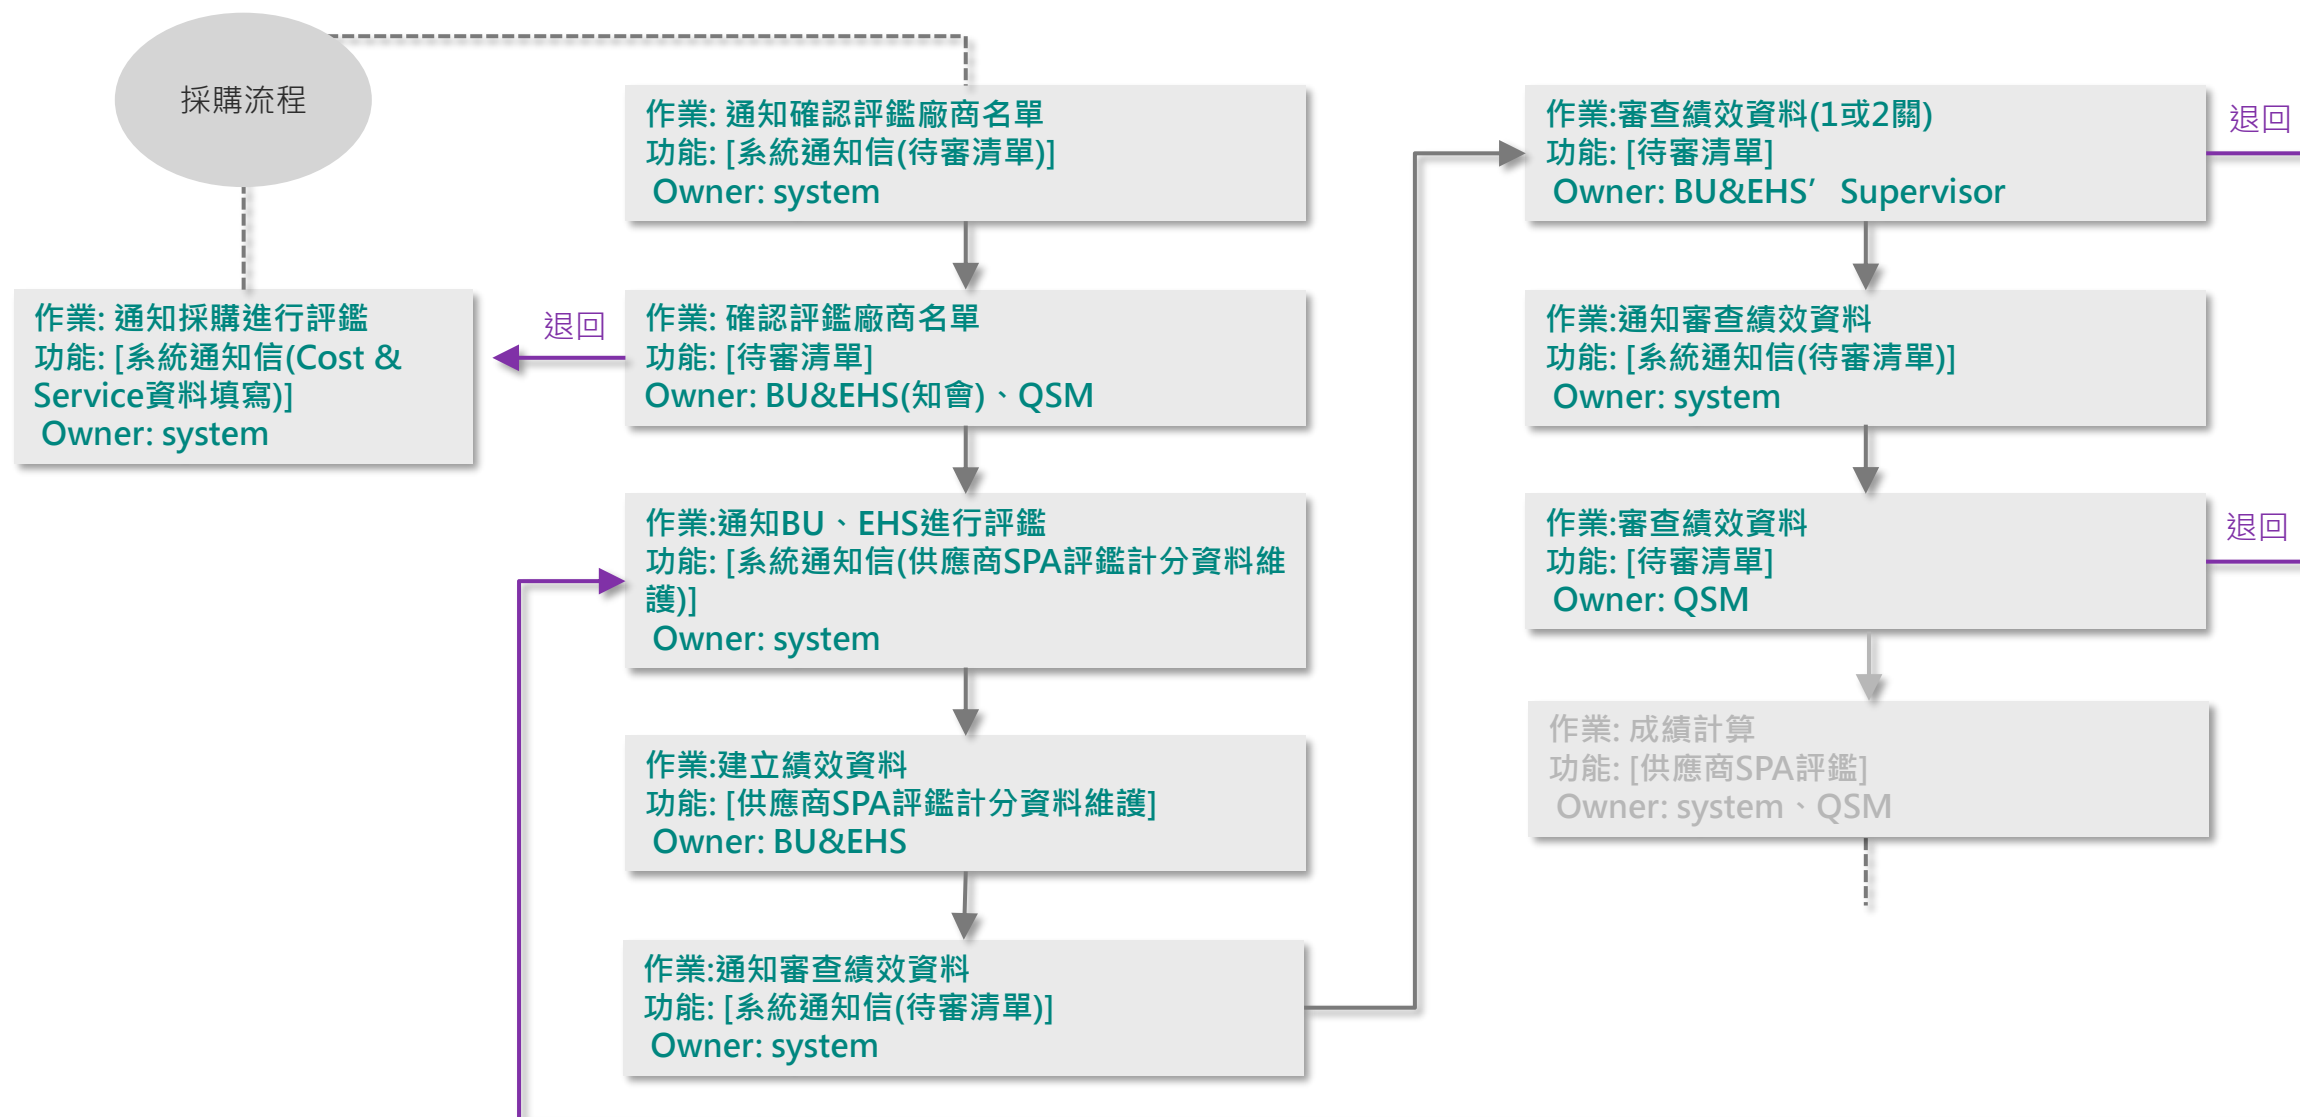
採購流程

作業: 通知採購進行評鑑
功能: [系統通知信(Cost & Service資料填寫)]
Owner: system

作業: 通知確認評鑑廠商名單
功能: [系統通知信(待審清單)]
Owner: system

退回

作業: 確認評鑑廠商名單
功能: [待審清單]
Owner: BU&EHS(知會)、QSM

作業:通知BU、EHS進行評鑑
功能: [系統通知信(供應商SPA評鑑計分資料維護)]
Owner: system

作業:建立績效資料
功能: [供應商SPA評鑑計分資料維護]
Owner: BU&EHS

作業:通知審查績效資料
功能: [系統通知信(待審清單)]
Owner: system

作業:審查績效資料(1或2關)
功能: [待審清單]
Owner: BU&EHS’ Supervisor

退回

作業:通知審查績效資料
功能: [系統通知信(待審清單)]
Owner: system

作業:審查績效資料
功能: [待審清單]
Owner: QSM

退回

作業: 成績計算
功能: [供應商SPA評鑑]
Owner: system、QSM